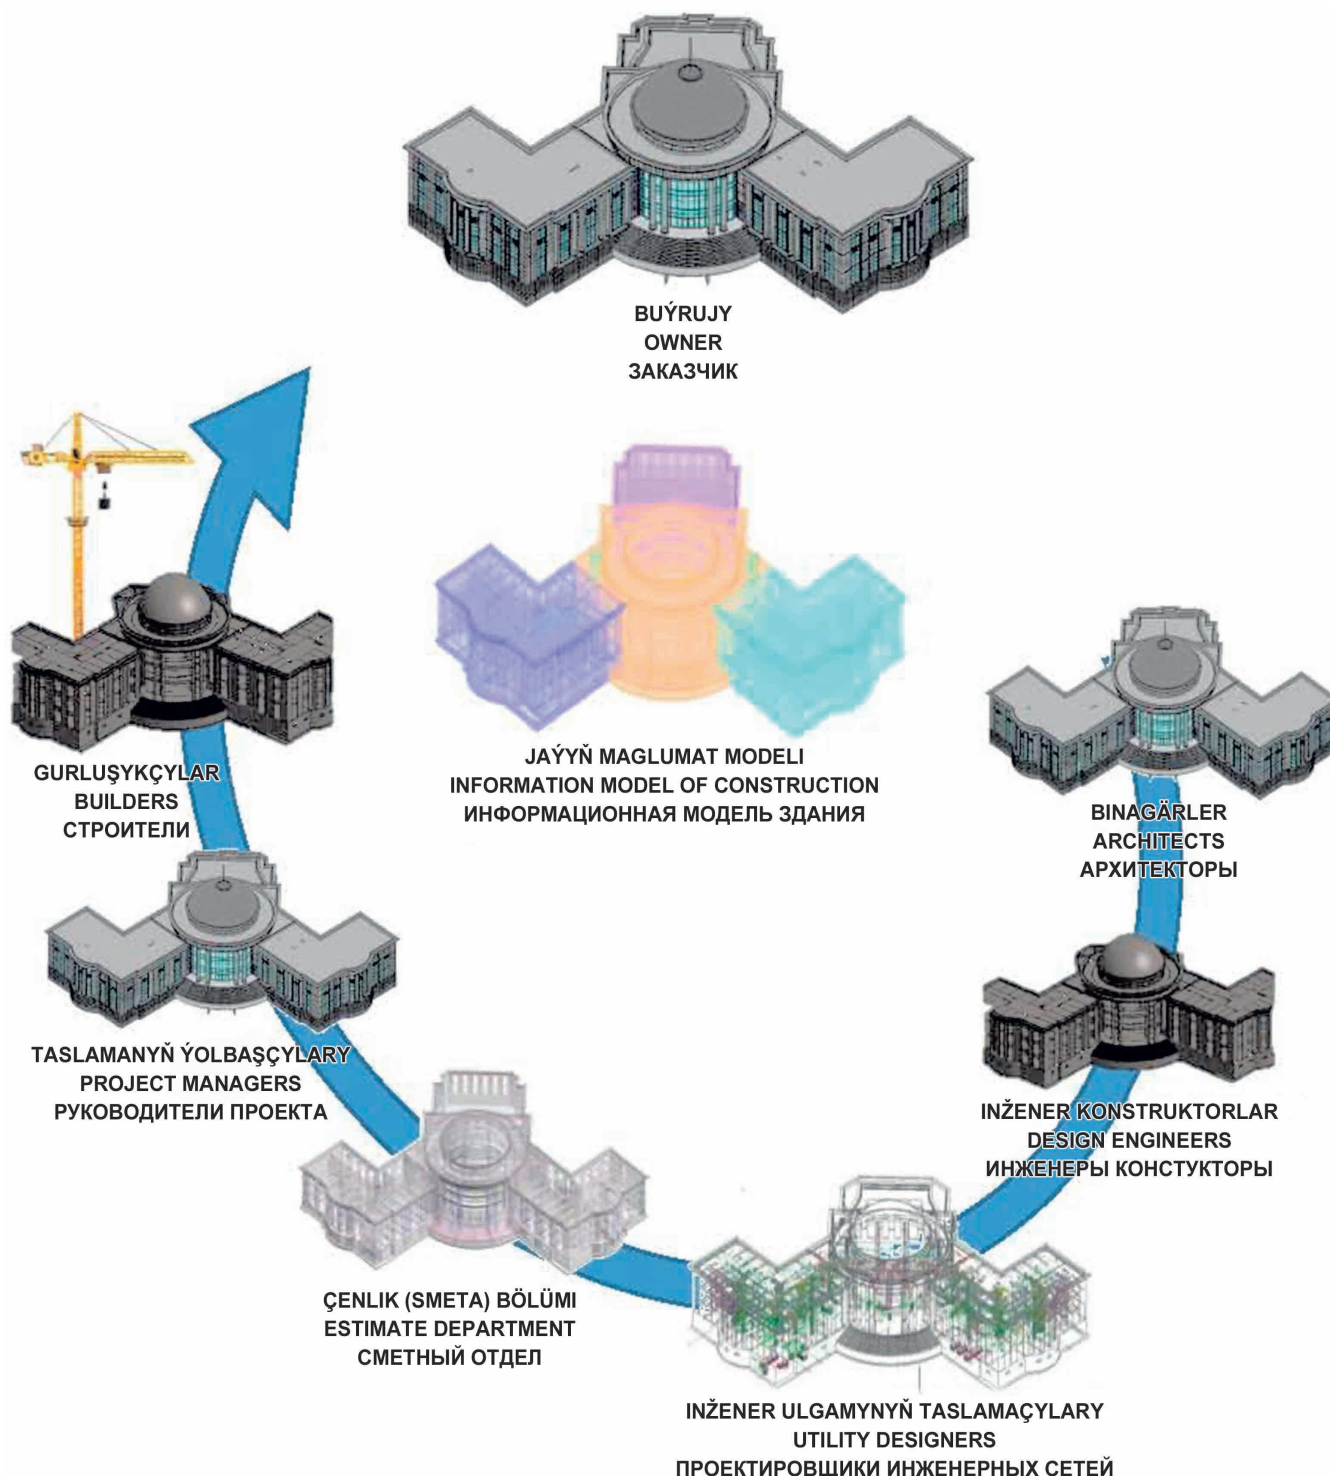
BUÝRUJY
OWNER
ЗАКАЗЧИК

JAÝYŇ MAGLUMAT MODELI
INFORMATION MODEL OF CONSTRUCTION
ИНФОРМАЦИОННАЯ МОДЕЛЬ ЗДАНИЯ

BINAGÄRLER
ARCHITECTS
АРХИТЕКТОРЫ

INŽENER KONSTRUKTORLAR
DESIGN ENGINEERS
ИНЖЕНЕРЫ КОНСТУКТОРЫ

INŽENER ULGAMYNYŇ TASLAMAÇYLARY
UTILITY DESIGNERS
ПРОЕКТИРОВЩИКИ ИНЖЕНЕРНЫХ СЕТЕЙ

ÇENLIK (SMETA) BÖLÜMI
ESTIMATE DEPARTMENT
СМЕТНЫЙ ОТДЕЛ

TASLAMANYŇ ÝOLBAŞÇYLARY
PROJECT MANAGERS
РУКОВОДИТЕЛИ ПРОЕКТА

GURLUŞYKÇYLAR
BUILDERS
СТРОИТЕЛИ